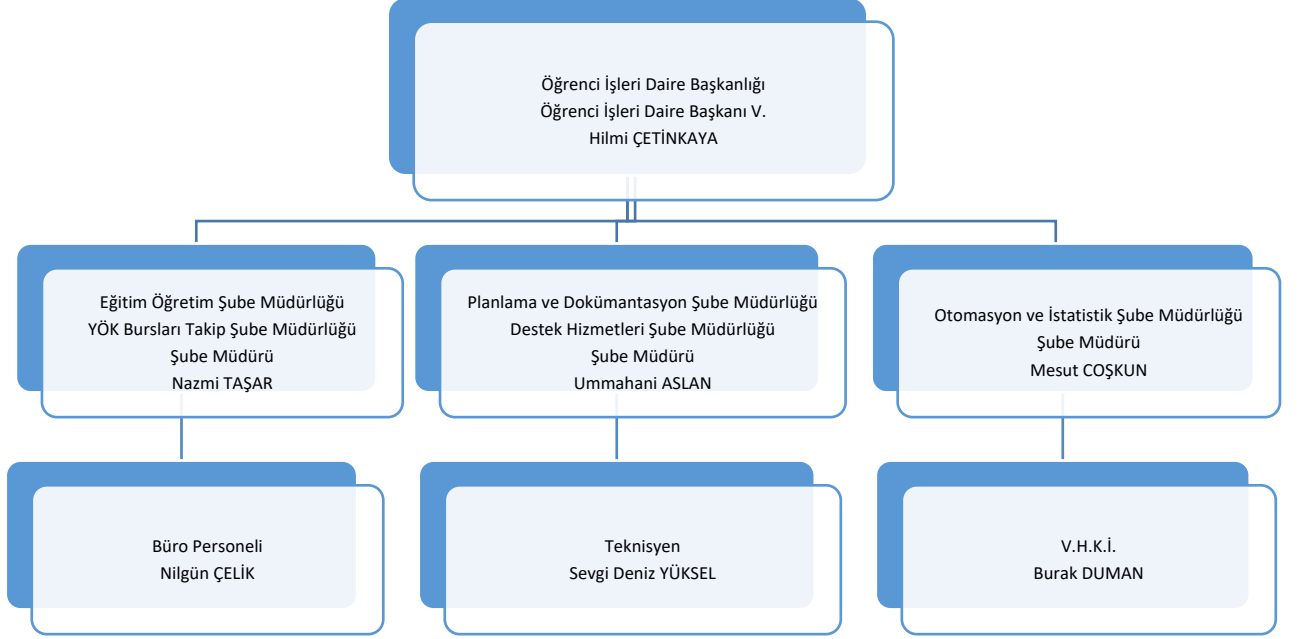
Öğrenci İşleri Daire Başkanlığı
Öğrenci İşleri Daire Başkanı V.
Hilmi ÇETİNKAYA

Eğitim Öğretim Şube Müdürlüğü
YÖK Bursları Takip Şube Müdürlüğü
Şube Müdürü
Nazmi TAŞAR

Planlama ve Dokümantasyon Şube Müdürlüğü
Destek Hizmetleri Şube Müdürlüğü
Şube Müdürü
Ummahani ASLAN

Otomasyon ve İstatistik Şube Müdürlüğü
Şube Müdürü
Mesut COŞKUN

Büro Personeli
Nilgün ÇELİK

Teknisyen
Sevgi Deniz YÜKSEL

V.H.K.İ.
Burak DUMAN